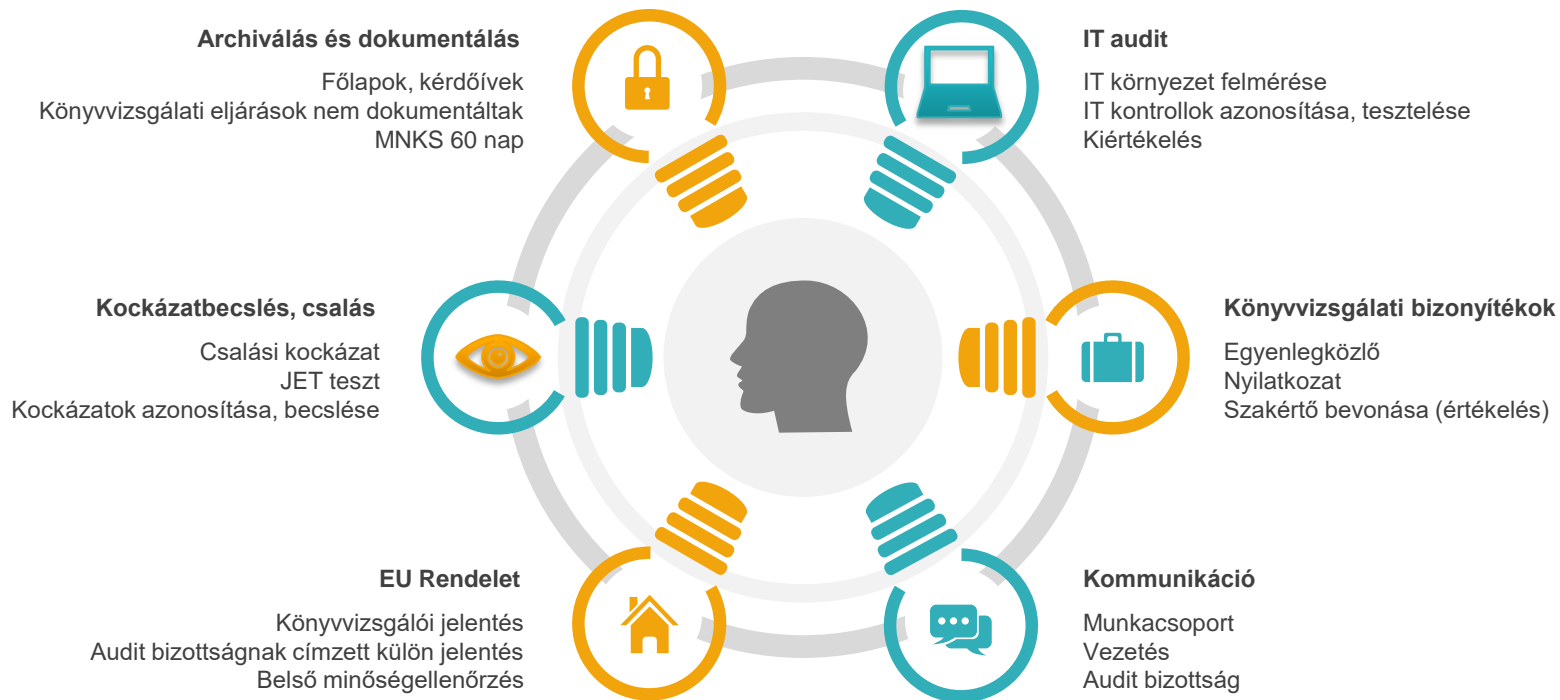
**Archiválás és dokumentálás**

Főlapok, kérdőívek
Könyvvizsgálati eljárások nem dokumentáltak
MNKS 60 nap

**IT audit**

IT környezet felmérése
IT kontrollok azonosítása, tesztelése
Kiértékelés

**Kockázatbecslés, csalás**

Csalási kockázat
JET teszt
Kockázatok azonosítása, becslése

**Könyvvizsgálati bizonyítékok**

Egyenlegközlő
Nyilatkozat
Szakértő bevonása (értékelés)

**EU Rendelet**

Könyvvizsgálói jelentés
Audit bizottságnak címzett külön jelentés
Belső minőségellenőrzés

**Kommunikáció**

Munkacsoport
Vezetés
Audit bizottság